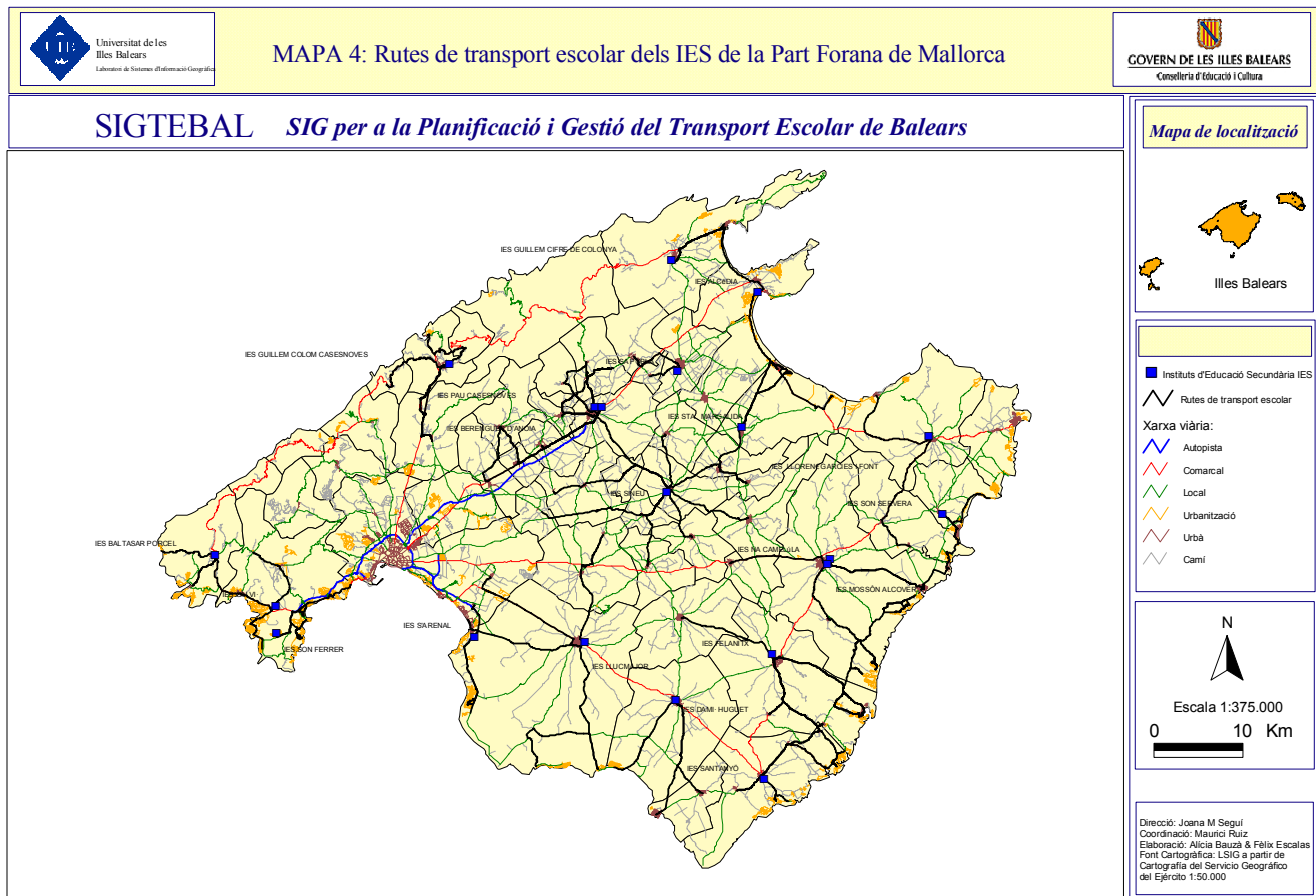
Universitat de les Illes Balears
Laboratori de Sistemes d'Informació Geogràfica

MAPA 4: Rutes de transport escolar dels IES de la Part Forana de Mallorca

GOVERN DE LES ILLES BALEARS
Conselleria d'Educació i Cultura

SIGTEBAL SIG per a la Planificació i Gestió del Transport Escolar de Balears

Mapa de localització

Illes Balears

IES GUILLEM CIFRE DE COLONYA
IES ALCUDIA
IES GUILLEM COLOM CASESNOVES
IES SA PO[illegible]
IES PAU CASESNOVES
IES BERENGUER D'ANOIA
IES STA. MARGALIDA
IES LLORENÇ GARCIES I FONT
IES SINEU
IES SON SERVERA
IES BALTASAR PORCEL
IES NA CAMEL·LA
IES MOSSÈN ALCOVER
IES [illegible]VI
IES S'ARENAL
IES SON FERRER
IES FELANITX
IES LLUCMAJOR
IES DAMI HUGUET
IES SANTANYÍ

Instituts d'Educació Secundària IES
Rutes de transport escolar
Xarxa viària:
Autopista
Comarcal
Local
Urbanització
Urbà
Camí

N

Escala 1:375.000
0 10 Km

Direcció: Joana M Seguí
Coordinació: Maurici Ruiz
Elaboració: Alicia Bauzà & Fèlix Escalas
Font Cartogràfica: LSIG a partir de Cartografía del Servicio Geográfico del Ejército 1:50.000